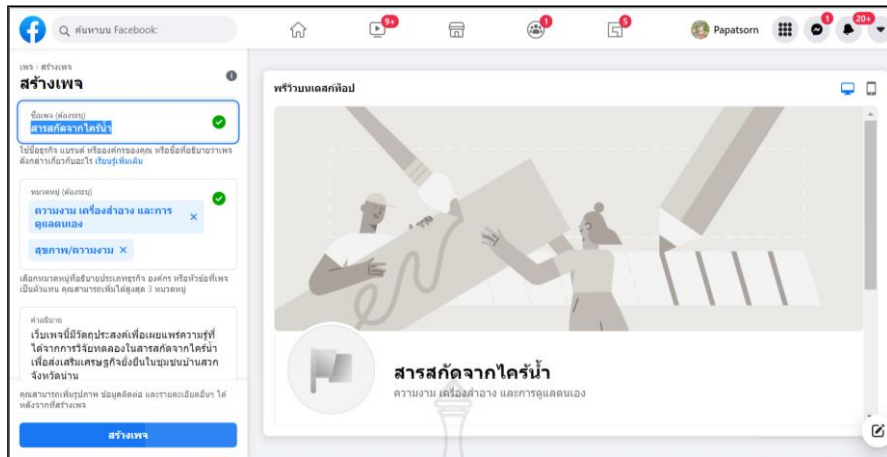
ค้นหาบน Facebook

9+

1

5

Papatsorn

20+

เพจ › สร้างเพจ

สร้างเพจ

ชื่อเพจ (ต้องระบุ)

สารสกัดจากไคร้น้ำ

ใช้ชื่อธุรกิจ แบรนด์ หรือองค์กรของคุณ หรือชื่อที่อธิบายว่าเพจดังกล่าวเกี่ยวกับอะไร เรียนรู้เพิ่มเติม

หมวดหมู่ (ต้องระบุ)

ความงาม เครื่องสำอาง และการดูแลตนเอง ×

สุขภาพ/ความงาม ×

เลือกหมวดหมู่ที่อธิบายประเภทธุรกิจ องค์กร หรือหัวข้อที่เพจเป็นตัวแทน คุณสามารถเพิ่มได้สูงสุด 3 หมวดหมู่

คำอธิบาย

เว็บเพจนี้มีวัตถุประสงค์เพื่อเผยแพร่ความรู้ที่ได้จากการวิจัยทดลองในสารสกัดจากไคร้น้ำเพื่อส่งเสริมเศรษฐกิจยั่งยืนในชุมชนบ้านสวก จังหวัดน่าน

คุณสามารถเพิ่มรูปภาพ ข้อมูลติดต่อ และรายละเอียดอื่นๆ ได้หลังจากที่สร้างเพจ

สร้างเพจ

พรีวิวบนเดสก์ท็อป

สารสกัดจากไคร้น้ำ

ความงาม เครื่องสำอาง และการดูแลตนเอง